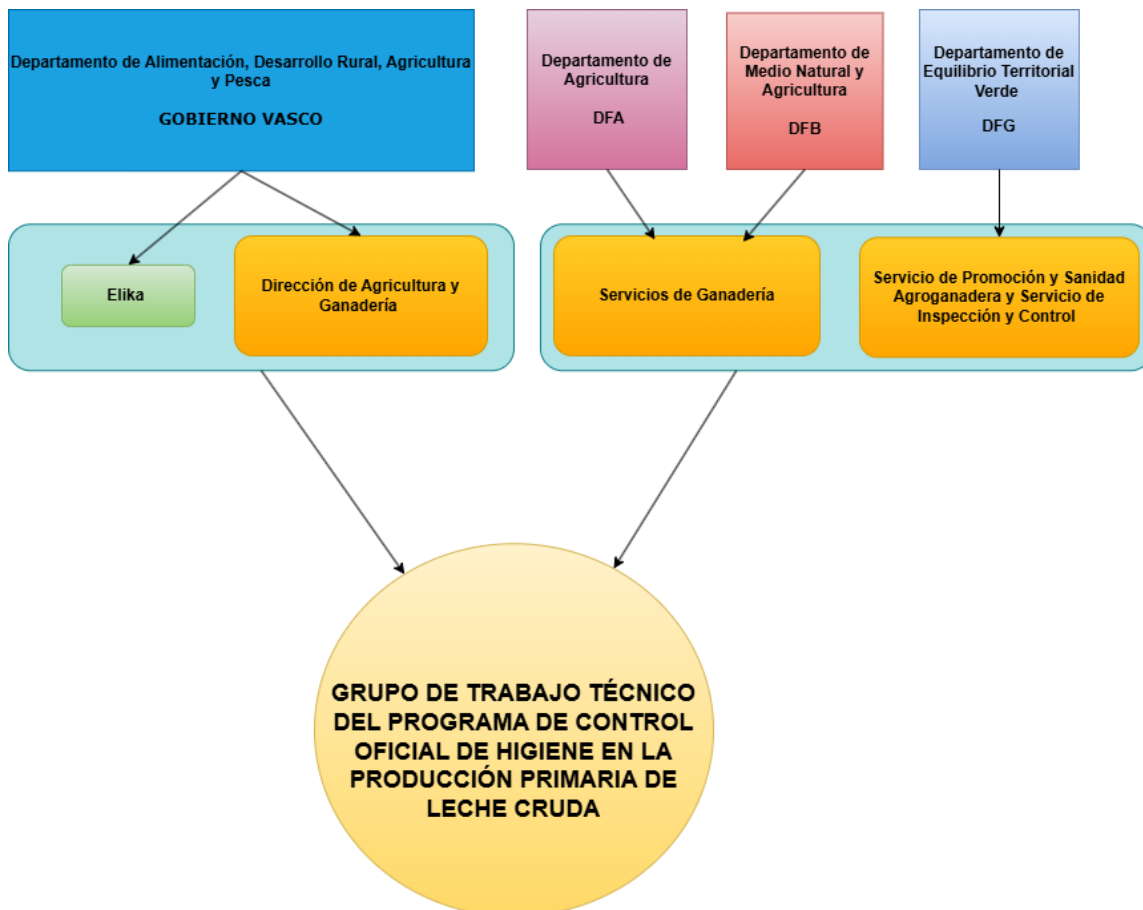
Departamento de Alimentación, Desarrollo Rural, Agricultura y Pesca

GOBIERNO VASCO

Departamento de Agricultura

DFA

Departamento de Medio Natural y Agricultura

DFB

Departamento de Equilibrio Territorial Verde

DFG

Elika

Dirección de Agricultura y Ganadería

Servicios de Ganadería

Servicio de Promoción y Sanidad Agroganadera y Servicio de Inspección y Control

GRUPO DE TRABAJO TÉCNICO DEL PROGRAMA DE CONTROL OFICIAL DE HIGIENE EN LA PRODUCCIÓN PRIMARIA DE LECHE CRUDA